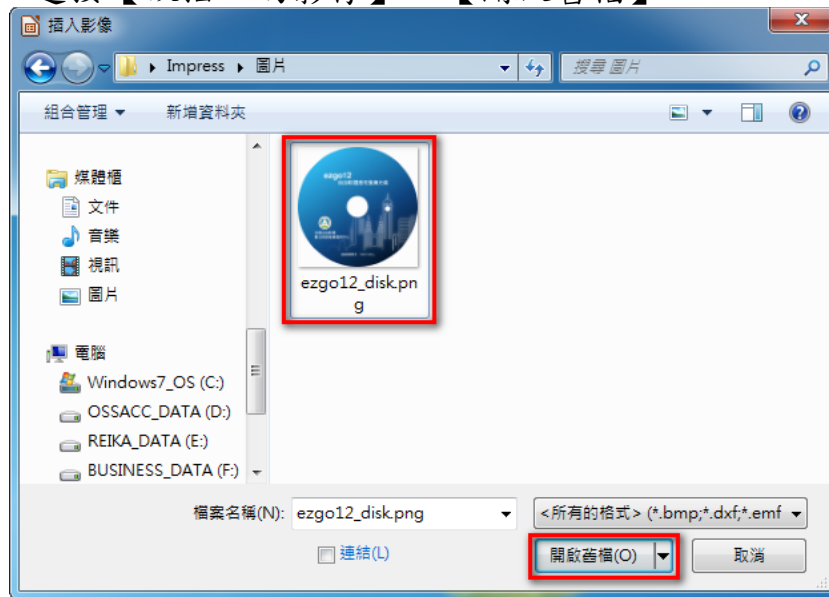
插入影像

Impress ▸ 圖片

搜尋 圖片

組合管理 ▾ 新增資料夾

媒體櫃
文件
音樂
視訊
圖片

電腦
Windows7_OS (C:)
OSSACC_DATA (D:)
REIKA_DATA (E:)
BUSINESS_DATA (F:)

ezgo12

ezgo12_disk.png

檔案名稱(N): ezgo12_disk.png

<所有的格式> (*.bmp;*.dxf;*.emf

連結(L)

開啟舊檔(O)

取消